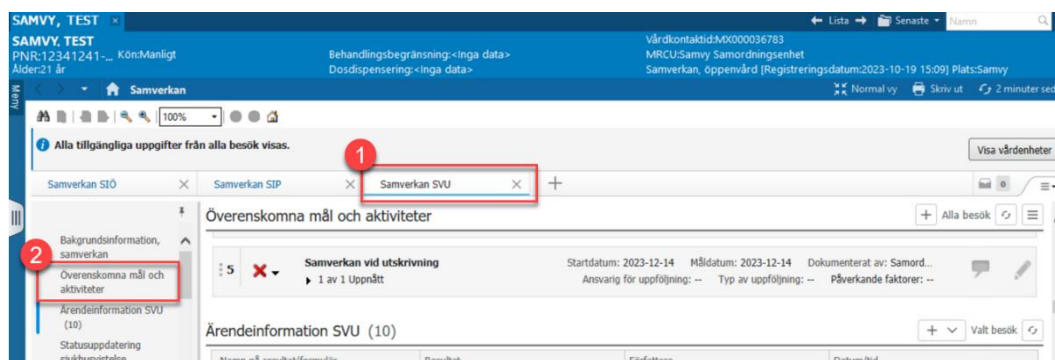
SAMVY, TEST ×
← Lista → Senaste ▾ Namn
SAMVY, TEST
PNR:12341241-... Kön:Manligt
Ålder:21 år
Behandlingsbegränsning:<Inga data>
Dosdispensering:<Inga data>
Vårdkontaktid:MX000036783
MRCU:Samvy Samordningsenhet
Samverkan, öppenvård [Registreringsdatum:2023-10-19 15:09] Plats:Samvy
Meny
Samverkan
Normal vy Skriv ut 2 minuter sed
100%
Alla tillgängliga uppgifter från alla besök visas.
Visa vårdenheter
1
Samverkan SIÖ ×
Samverkan SIP ×
Samverkan SVU ×
+
0
2
Bakgrundsinformation, samverkan
Överenskomna mål och aktiviteter
Ärendeinformation SVU (10)
Statusuppdatering sjukhusvistelse
Överenskomna mål och aktiviteter
+ Alla besök
5
Samverkan vid utskrivning
▸ 1 av 1 Uppnått
Startdatum: 2023-12-14 Måldatum: 2023-12-14 Dokumenterat av: Samord...
Ansvarig för uppföljning: -- Typ av uppföljning: -- Påverkande faktorer: --
Ärendeinformation SVU (10)
+ Valt besök
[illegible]